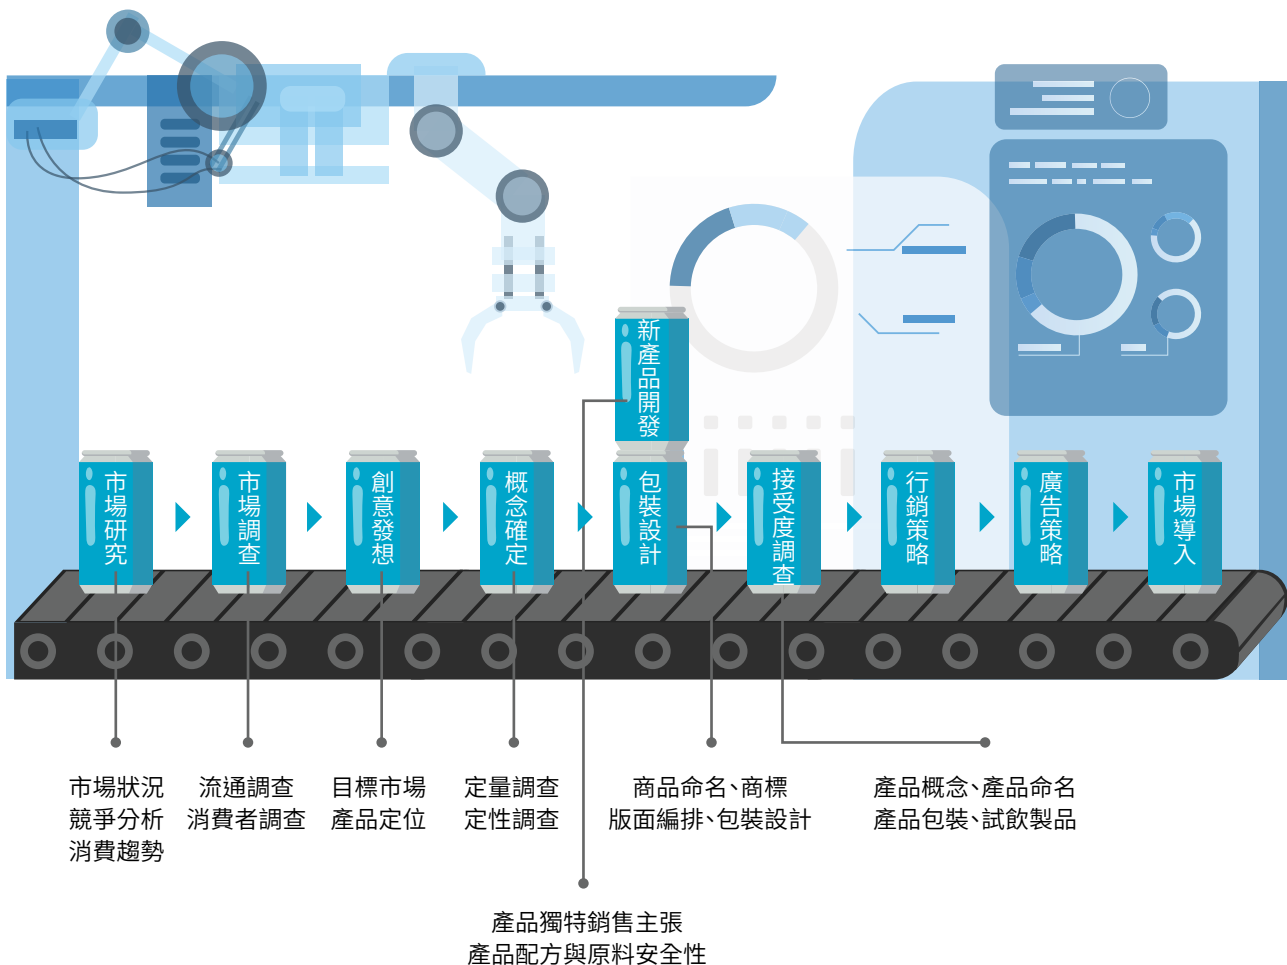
新產品開發

市場研究

市場調查

創意發想

概念確定

包裝設計

接受度調查

行銷策略

廣告策略

市場導入

市場狀況
競爭分析
消費趨勢

流通調查
消費者調查

目標市場
產品定位

定量調查
定性調查

商品命名、商標
版面編排、包裝設計

產品概念、產品命名
產品包裝、試飲製品

產品獨特銷售主張
產品配方與原料安全性